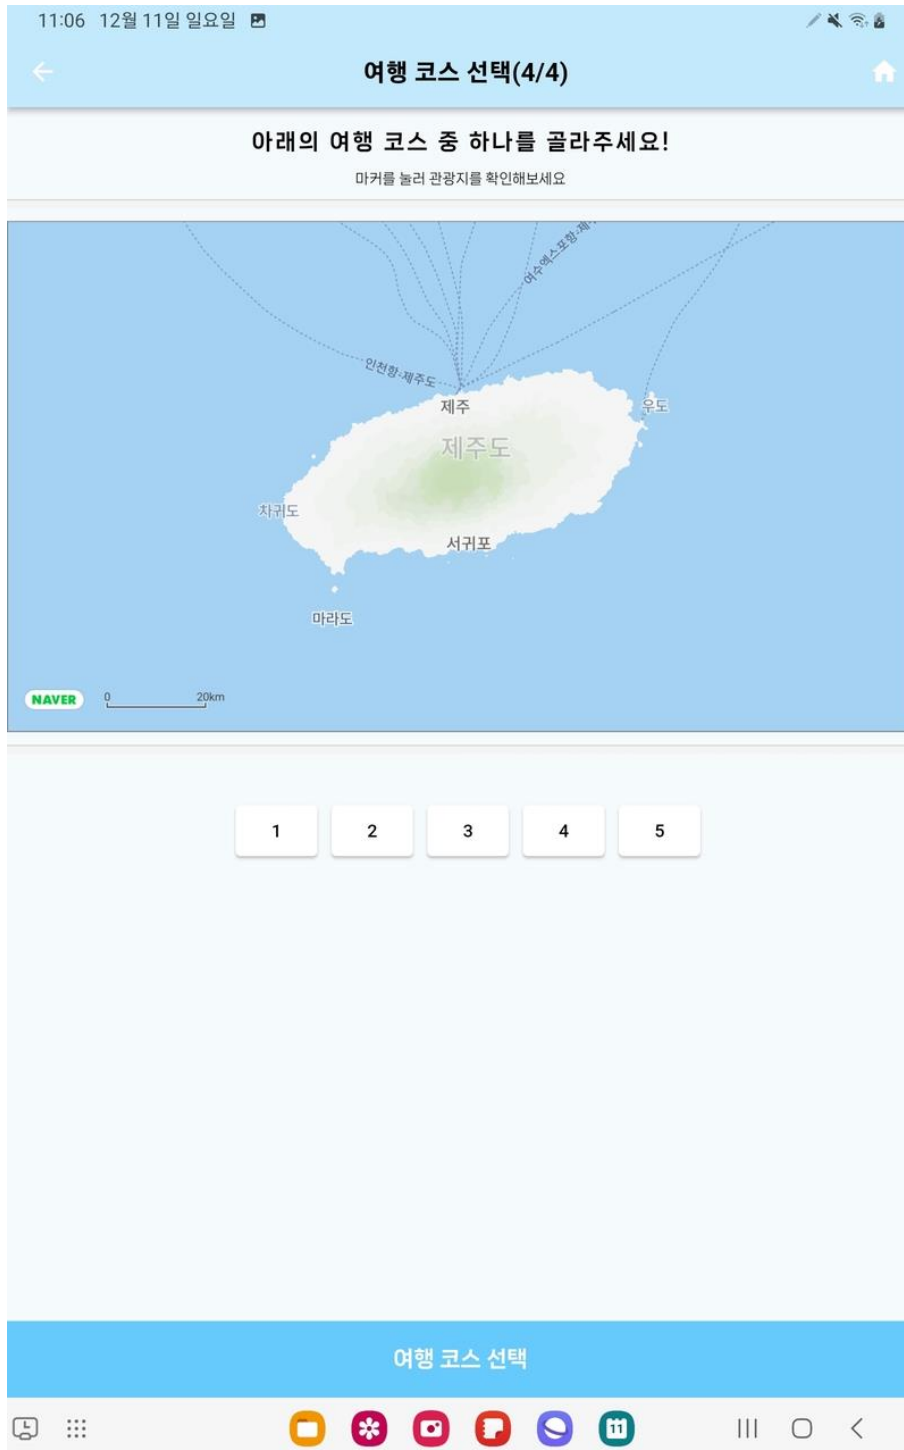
11:06 12월 11일 일요일

여행 코스 선택(4/4)

아래의 여행 코스 중 하나를 골라주세요!

마커를 눌러 관광지를 확인해보세요

여수엑스포항-제
인천항-제주도
제주
우도
제주도
차귀도
서귀포
마라도
NAVER
0
20km

1
2
3
4
5

여행 코스 선택

11